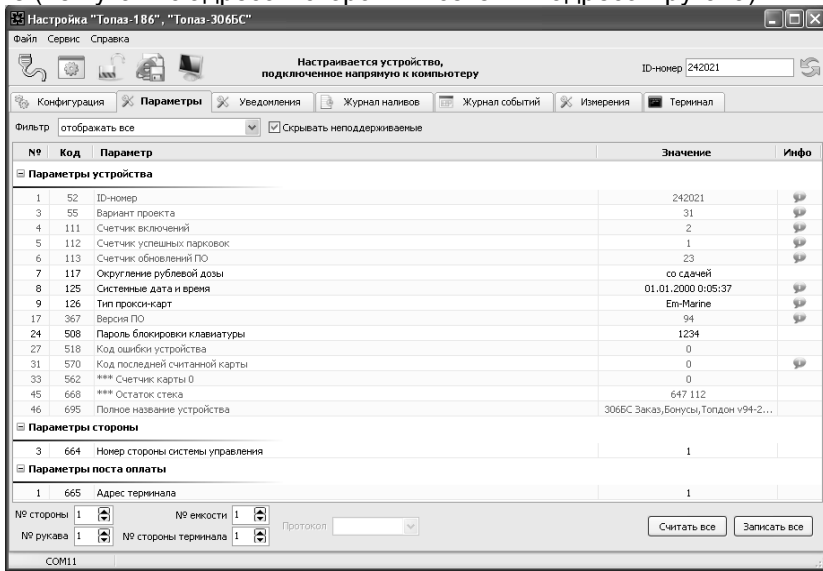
Настройка "Топаз-186", "Топаз-306БС"

Файл Сервис Справка

Настраивается устройство, подключенное напрямую к компьютеру

ID-номер 242021

Конфигурация | Параметры | Уведомления | Журнал наливов | Журнал событий | Измерения | Терминал

Фильтр отображать все

Скрывать неподдерживаемые

| № | Код | Параметр | Значение | Инфо |
|---|---|---|---|---|
| Параметры устройства | | | | |
| 1 | 52 | ID-номер | 242021 | |
| 3 | 55 | Вариант проекта | 31 | |
| 4 | 111 | Счетчик включений | 2 | |
| 5 | 112 | Счетчик успешных парковок | 1 | |
| 6 | 113 | Счетчик обновлений ПО | 23 | |
| 7 | 117 | Округление рублевой дозы | со сдачей | |
| 8 | 125 | Системные дата и время | 01.01.2000 0:05:37 | |
| 9 | 126 | Тип прокси-карт | Em-Marine | |
| 17 | 367 | Версия ПО | 94 | |
| 24 | 508 | Пароль блокировки клавиатуры | 1234 | |
| 27 | 518 | Код ошибки устройства | 0 | |
| 31 | 570 | Код последней считанной карты | 0 | |
| 33 | 562 | *** Счетчик карты 0 | 0 | |
| 45 | 668 | *** Остаток стека | 647 112 | |
| 46 | 695 | Полное название устройства | 306БС Заказ,Бонусы,Топдон v94-2... | |
| Параметры стороны | | | | |
| 3 | 664 | Номер стороны системы управления | 1 | |
| Параметры поста оплаты | | | | |
| 1 | 665 | Адрес терминала | 1 | |

№ стороны 1 № емкости 1 Протокол

№ рукава 1 № стороны терминала 1

Считать все Записать все

COM11